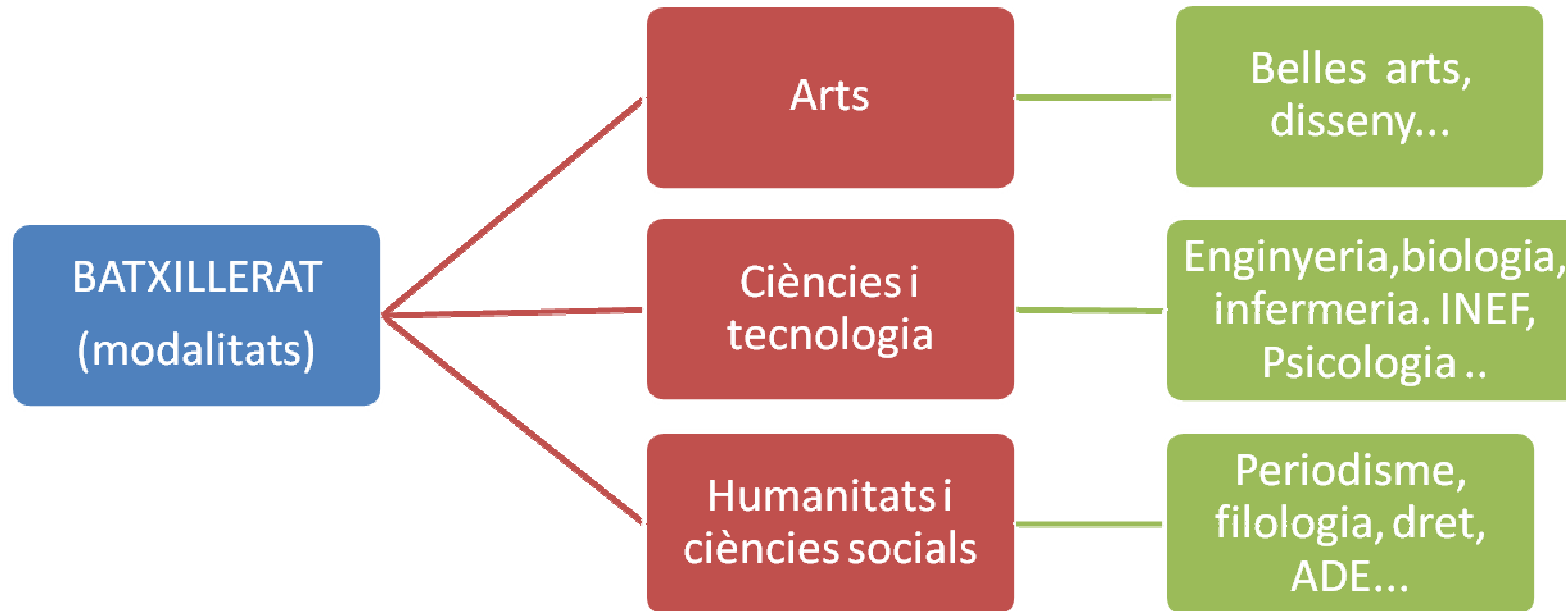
BATXILLERAT
(modalitats)

Arts

Belles arts, disseny...

Ciències i tecnologia

Enginyeria,biologia, infermeria. INEF, Psicologia ..

Humanitats i ciències socials

Periodisme, filologia, dret, ADE...